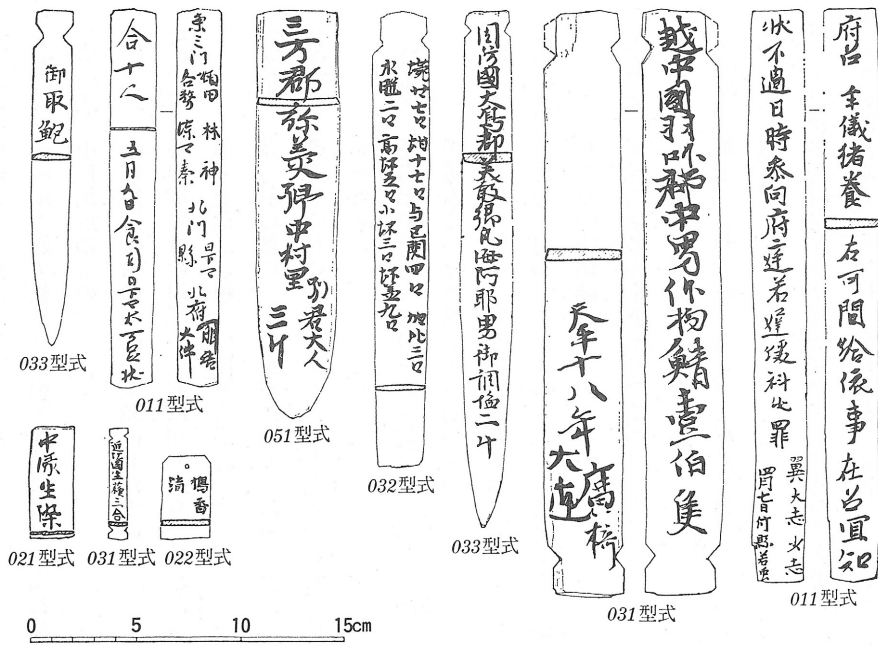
御取鮑

033型式

合十八
五月廿日食司日下部大万呂状

東三門 物部 林 神
合勢 漆部秦 北門
北門 県下 北府 朝倉
縣 大伴

011型式

三方郡 弥美郷中村里 別君大人 三斗

051型式

焼米七斗 胡麻七斗 小豆十二斗 与具四斗 瓶心三斗
水塩二斗 塩小鉢三斗 鉢五十九斗

032型式

因幡國気多郡 勝見郷 中男 御調海藻 六斤

033型式

越中國羽咋郡中男作物鯖壹伯隻

天平十八年九月

031型式

府召 牟儀猪養
右可問給依事在召宜知
状不過日時参向府庭若遅緩科必罪
翼 大志 少志
四月七日 付県若虫

011型式

中家生菜

021型式

近江國生蘇三合

031型式

鴨 香清

022型式

0 5 10 15cm